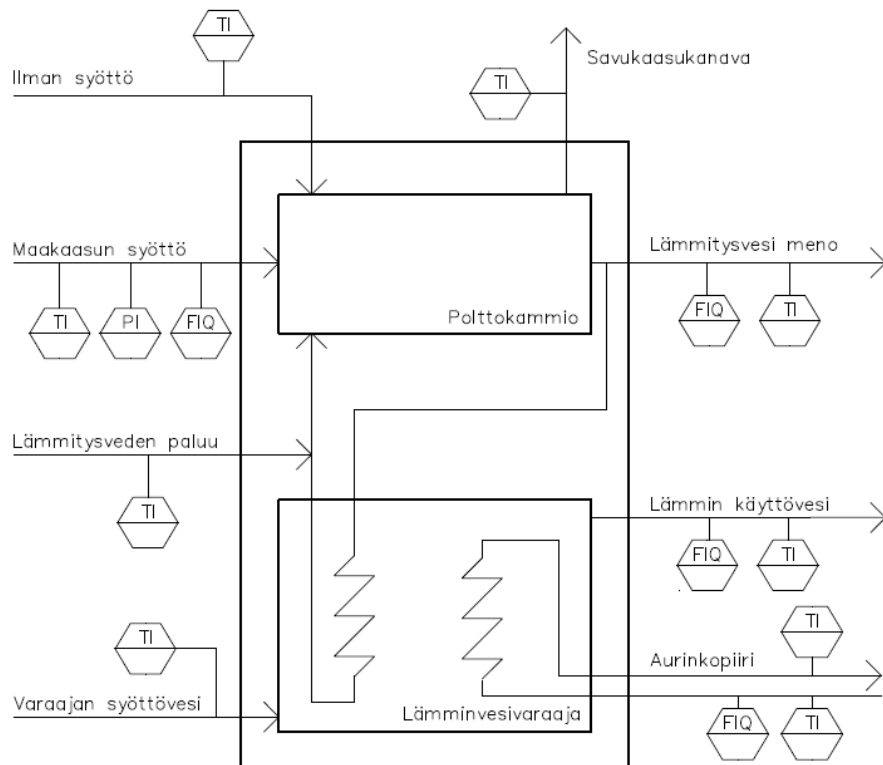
TI
Ilman syöttö
TI
Savukaasukanava
Maakaasun syöttö
TI
PI
FIQ
Polttokammio
Lämmitysvesi meno
FIQ
TI
Lämmitysveden paluu
TI
Lämmin käyttövesi
FIQ
TI
TI
TI
Aurinkopiiri
Varaajan syöttövesi
Lämminvesivaraaja
FIQ
TI